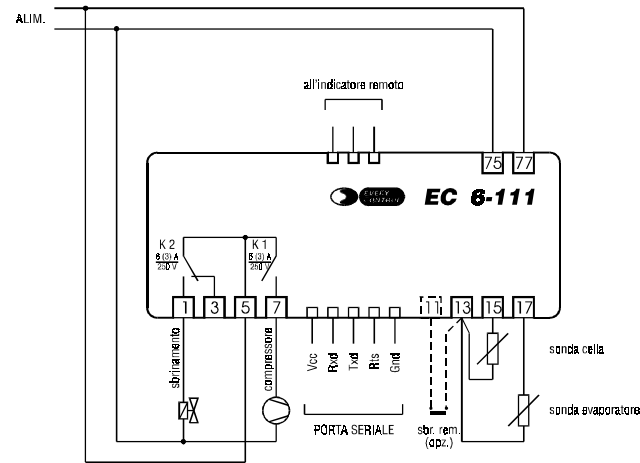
ALIM.

all'indicatore remoto

75
77

EVERY CONTROL

EC 6-111

K 2
8 (3) A
250 V

K 1
8 (3) A
250 V

1
3
5
7

11
13
15
17

sbrinamento

compressore

Vcc
Rxd
Txd
Rts
Gnd

PORTA SERIALE

sbr. rem.
(opz.)

sonda cella

sonda evaporatore